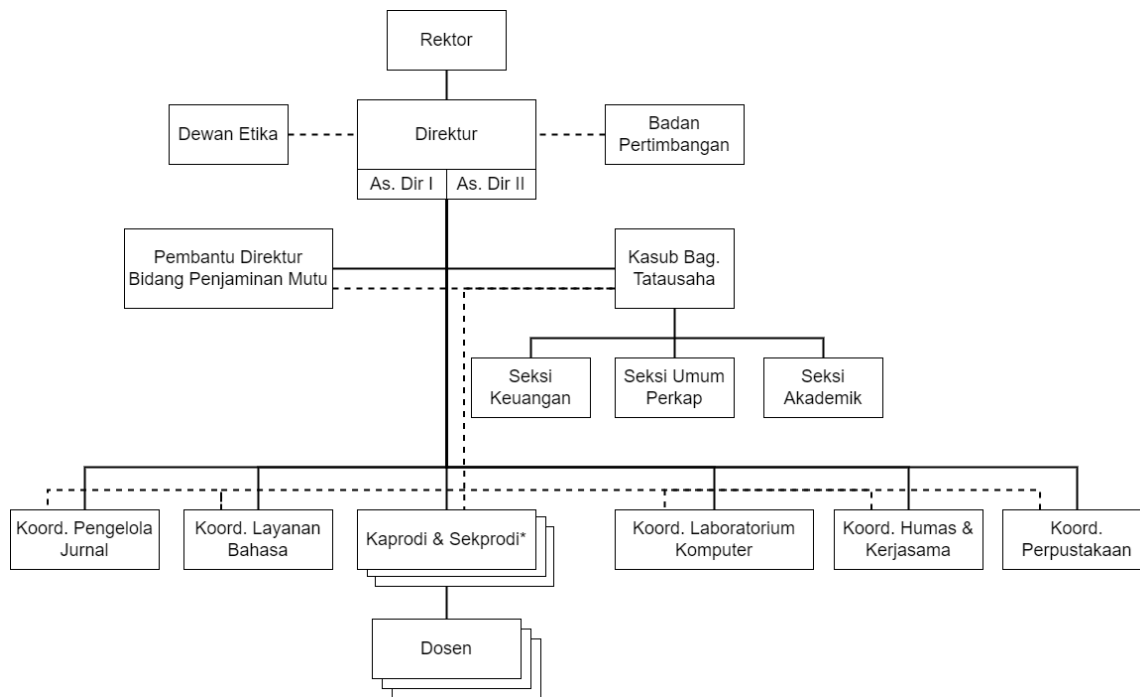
Rektor

Dewan Etika

Direktur

As. Dir I

As. Dir II

Badan Pertimbangan

Pembantu Direktur Bidang Penjaminan Mutu

Kasub Bag. Tatausaha

Seksi Keuangan

Seksi Umum Perkap

Seksi Akademik

Koord. Pengelola Jurnal

Koord. Layanan Bahasa

Kaprodi & Sekprodi*

Koord. Laboratorium Komputer

Koord. Humas & Kerjasama

Koord. Perpustakaan

Dosen